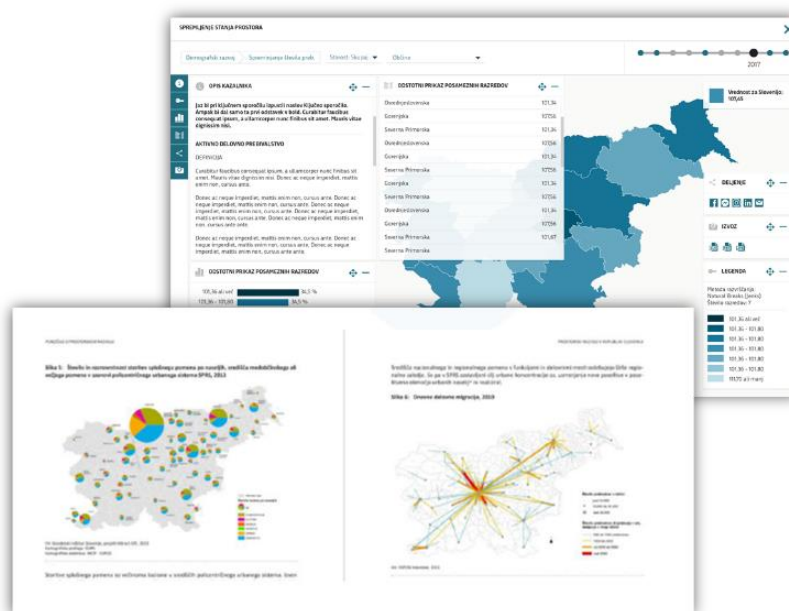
SPREMLJANJE STANJA PROSTORA

Demografski razvoj | Spremljanje število prebi | Stevek. Sku.pe ▾ | Občine ▾

2017

OPIS KAZALNIKA

Just bi pri ključnem sporočilu lapusti naslov Ključno sporočilo. Ampak bi dal samo ta prvi odstavek v bold. Curabitur faucibus consequat ipsum, a ullamcorper nunc finibus sit amet. Mauris vitae dignissim nisi.

AKTIVNO DELOVNO PREBIVALSTVO

DEFINICIJA

Curabitur faucibus consequat ipsum, a ullamcorper nunc finibus sit amet. Mauris vitae dignissim nisi. Donec ac neque imperdiet, mattis enim non, cursus ante.

Donec ac neque imperdiet, mattis enim non, cursus ante. Donec ac neque imperdiet, mattis enim non, cursus ante. Donec ac neque imperdiet, mattis enim non, cursus ante. Donec ac neque imperdiet, mattis enim non, cursus ante. Donec ac neque imperdiet, mattis enim non, cursus ante. Donec ac neque imperdiet, mattis enim non, cursus ante.

Donec ac neque imperdiet, mattis enim non, cursus ante. Donec ac neque imperdiet, mattis enim non, cursus ante.

DOSTOPNI PRIKAZ POSAMEZNIH RAZREDOV

101,36 ali več 34,5 %
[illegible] 34,5 %

DOSTOPNI PRIKAZ POSAMEZNIH RAZREDOV

| | |
|---|---|
| Osrednjeslovenska | 101,34 |
| Gorenjska | 107,56 |
| Severna Primorska | 101,34 |
| Osrednjeslovenska | 107,56 |
| Gorenjska | 101,34 |
| Severna Primorska | 107,56 |
| Gorenjska | 101,34 |
| Severna Primorska | 107,56 |
| Osrednjeslovenska | 101,84 |
| Gorenjska | 107,56 |
| Severna Primorska | 101,47 |
| Severna Primorska | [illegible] |

Vrednost za Slovenijo: 101,65

DELJENJE

IZVOZ

LEGENDA

Prirast razvrščanja
Naravni Bravko (jenks)
Število razredov 7

101,36 ali več
101,36 - 101,80
101,36 - 101,80
101,36 - 101,80
101,36 - 101,80
101,36 - 101,80
101,70 ali manj

POROČILO O PROSTORSKEM RAZVOJU

Slika 5: Število in razmestitvost storitev splošnega pomena po naseljih, središča medobčinskega ali večjega pomena v sistemu policentričnega urbanega sistema SPRS, 2013

Storitve splošnega pomena so večinoma locirane v središčih policentričnega urbanega sistema. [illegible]

PROSTORSKI RAZVOJ V REPUBLIKI SLOVENIJI

Središča nacionalnega in regionalnega pomena so funkcijsko in dalovitev mest zaledja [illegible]

Slika 6: Dnevne delovne migracije, 2013